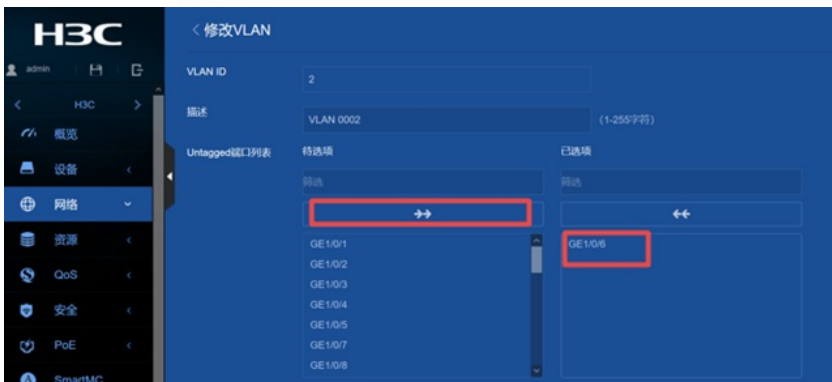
H3C

admin

H3C

概览

设备

网络

资源

QoS

安全

PoE

SmartMC

< 修改VLAN

VLAN ID

2

描述

VLAN 0002

(1-255字符)

Untagged端口列表

待选项

筛选

→→

GE1/0/1

GE1/0/2

GE1/0/3

GE1/0/4

GE1/0/5

GE1/0/7

GE1/0/8

已选项

筛选

←←

GE1/0/6